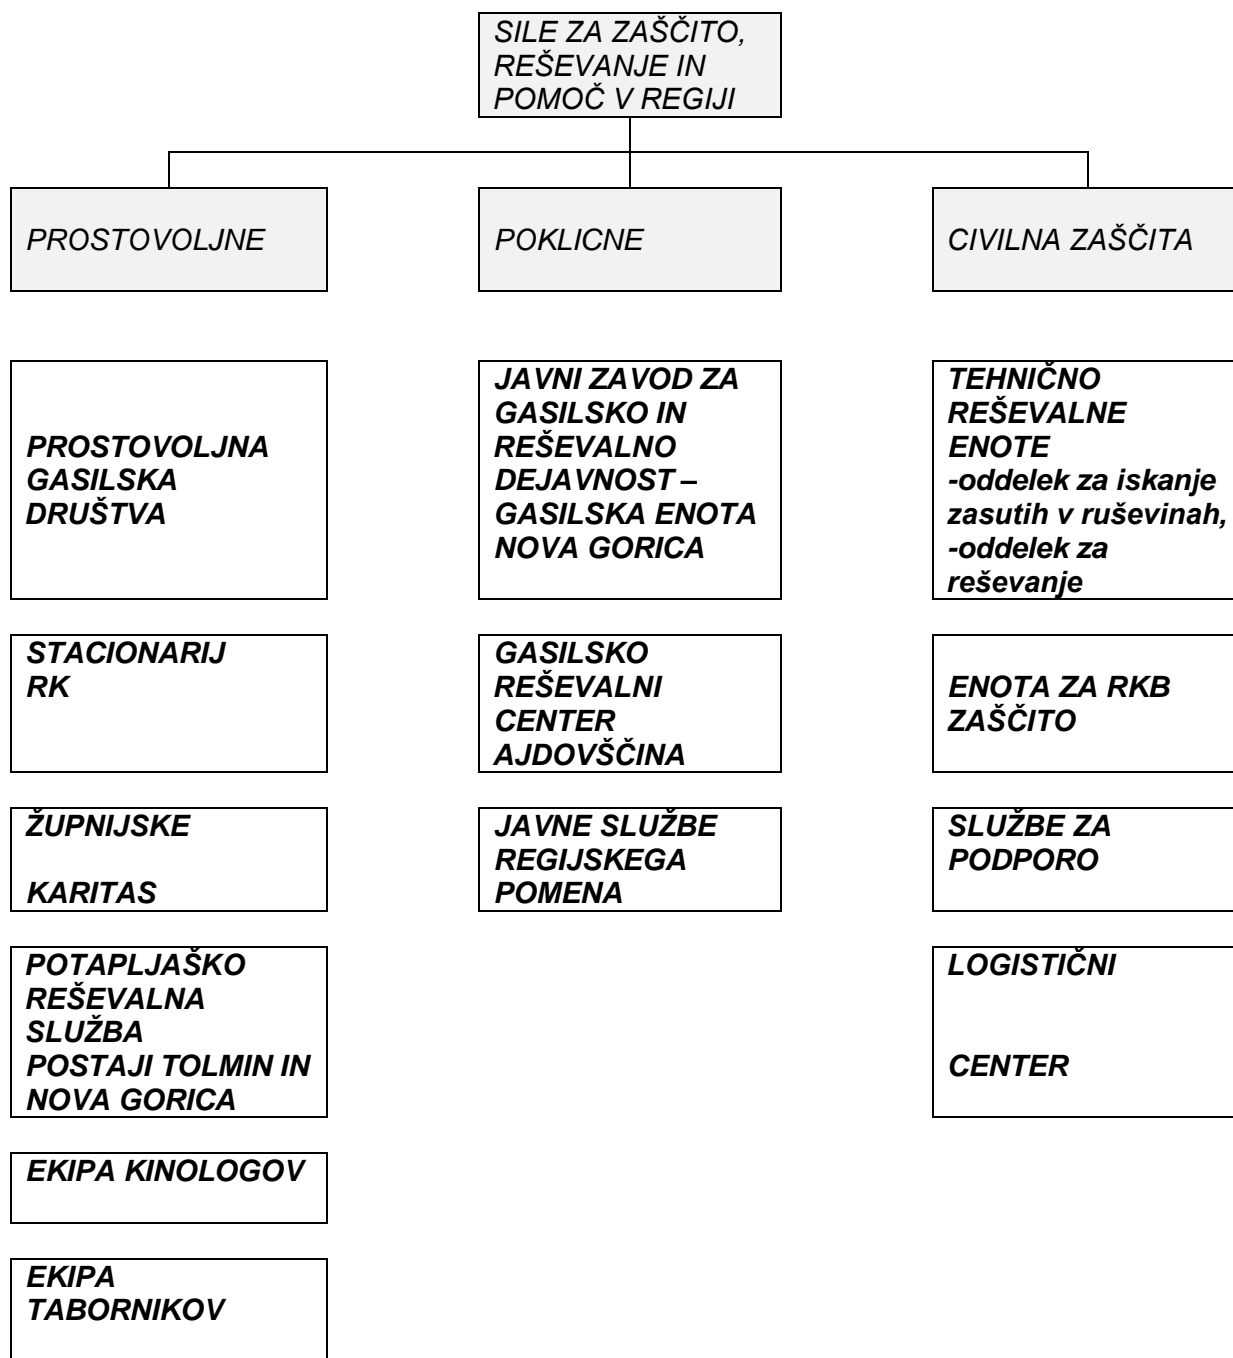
SILE ZA ZAŠČITO, REŠEVANJE IN POMOČ V REGIJI

PROSTOVOLJNE

PROSTOVOLJNA GASILSKA DRUŠTVA

STACIONARIJ RK

ŽUPNIJSKE

KARITAS

POTAPLJAŠKO REŠEVALNA SLUŽBA POSTAJI TOLMIN IN NOVA GORICA

EKIPA KINOLOGOV

EKIPA TABORNIKOV

POKLICNE

JAVNI ZAVOD ZA GASILSKO IN REŠEVALNO DEJAVNOST – GASILSKA ENOTA NOVA GORICA

GASILSKO REŠEVALNI CENTER AJDOVŠČINA

JAVNE SLUŽBE REGIJSKEGA POMENA

CIVILNA ZAŠČITA

TEHNIČNO REŠEVALNE ENOTE
-oddelek za iskanje zasutih v ruševinah,
-oddelek za reševanje

ENOTA ZA RKB ZAŠČITO

SLUŽBE ZA PODPORO

LOGISTIČNI

CENTER